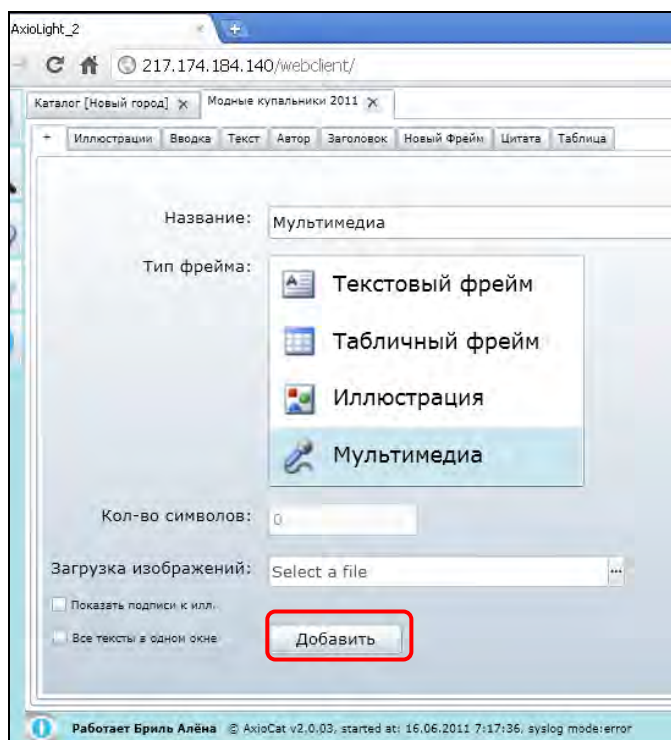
AxioLight_2

217.174.184.140/webclient/

Каталог [Новый город] ×

Модные купальники 2011 ×

+ Иллюстрации | Вводка | Текст | Автор | Заголовок | Новый Фрейм | Цитата | Таблица

Название: Мультимедиа

Тип фрейма:

Текстовый фрейм

Табличный фрейм

Иллюстрация

Мультимедиа

Кол-во символов: 0

Загрузка изображений: Select a file ...

Показать подписи к илл.

Все тексты в одном окне

Добавить

Работает Бриль Алёна © AxioCat v2.0.03, started at: 16.06.2011 7:17:36, syslog mode:error